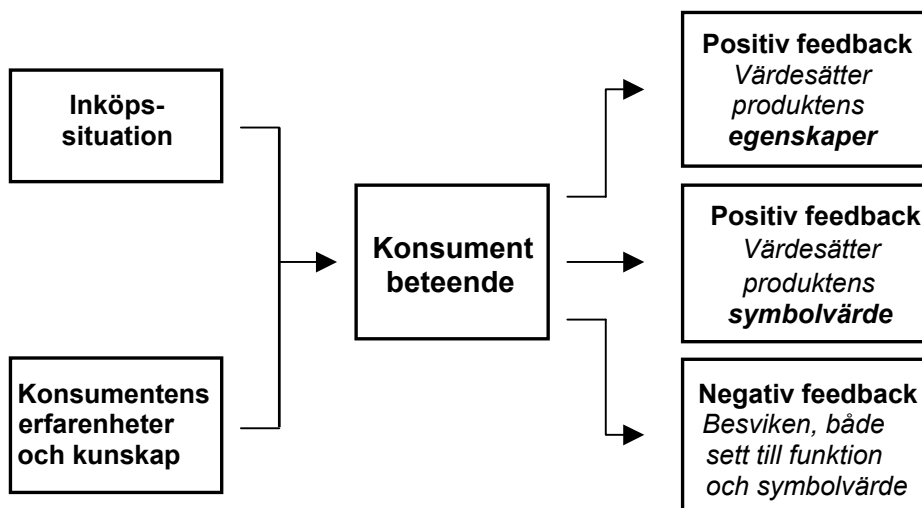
Inköpssituation

Konsumentens erfarenheter och kunskap

Konsument beteende

Positiv feedback
Värdesätter produktens egenskaper

Positiv feedback
Värdesätter produktens symbolvärde

Negativ feedback
Besviken, både sett till funktion och symbolvärde